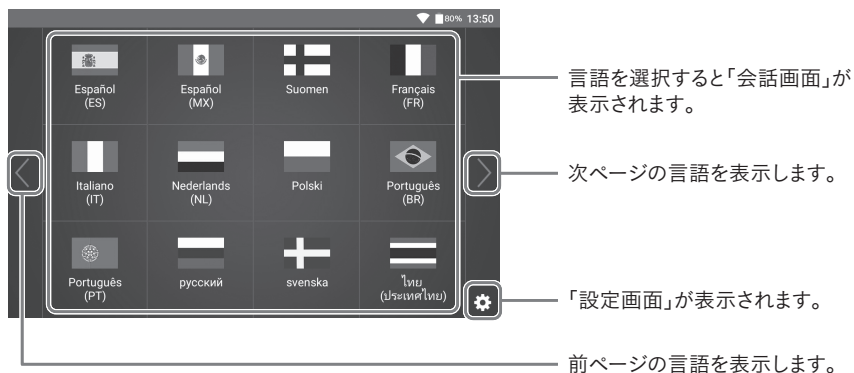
80% 13:50

Español (ES)
Español (MX)
Suomen
Français (FR)
Italiano (IT)
Nederlands (NL)
Polski
Português (BR)
Português (PT)
русский
svenska
ไทย (ประเทศไทย)

言語を選択すると「会話画面」が表示されます。

次ページの言語を表示します。

「設定画面」が表示されます。

前ページの言語を表示します。